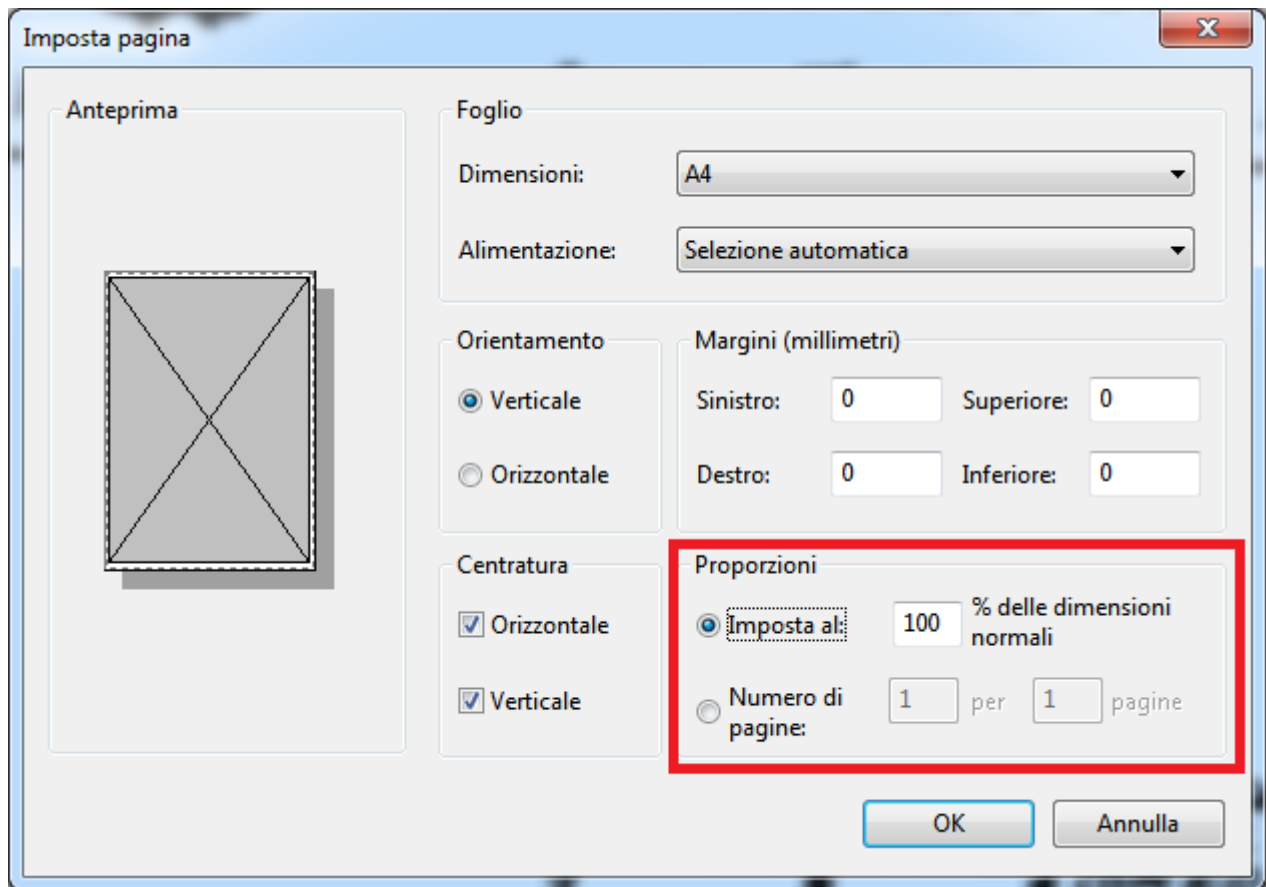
Imposta pagina

Anteprima

Foglio

Dimensioni: A4

Alimentazione: Selezione automatica

Orientamento

Verticale

Orizzontale

Margini (millimetri)

Sinistro: 0

Superiore: 0

Destro: 0

Inferiore: 0

Centratura

Orizzontale

Verticale

Proporzioni

Imposta al: 100 % delle dimensioni normali

Numero di pagine: 1 per 1 pagine

OK

Annulla